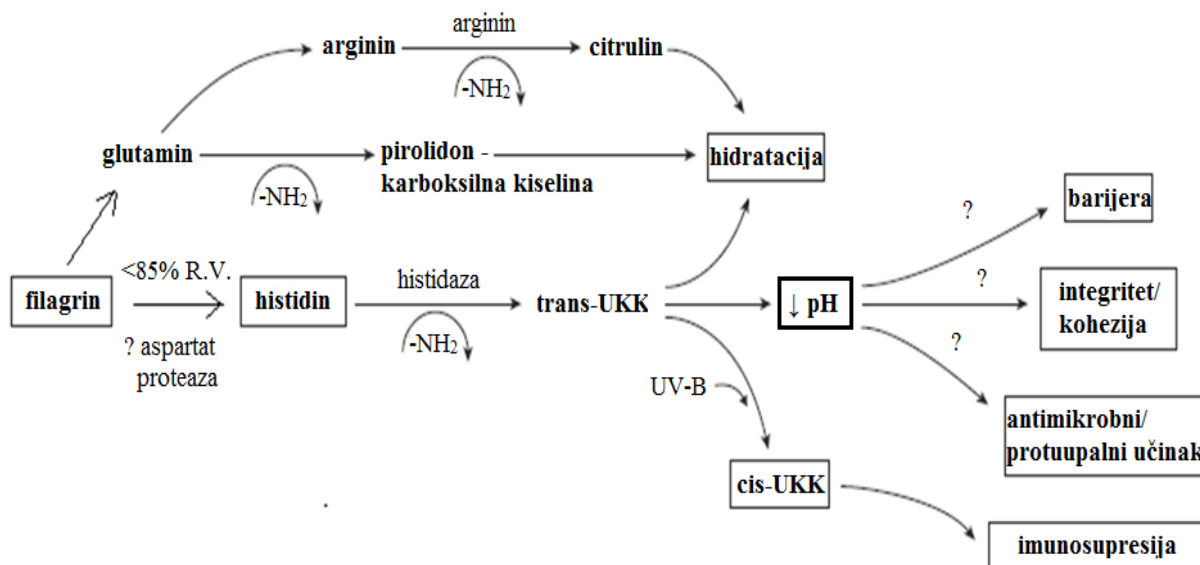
arginin

arginin

citrulin

$-NH_2$

glutamin

pirolidon - karboksilna kiselina

hidratacija

$-NH_2$

?

barijera

filagrin

<85% R.V.

? aspartat proteaza

histidin

histidaza

$-NH_2$

trans-UKK

↓ pH

?

integritet/ kohezija

?

UV-B

antimikrobni/ protuupalni učinak

cis-UKK

imunosupresija